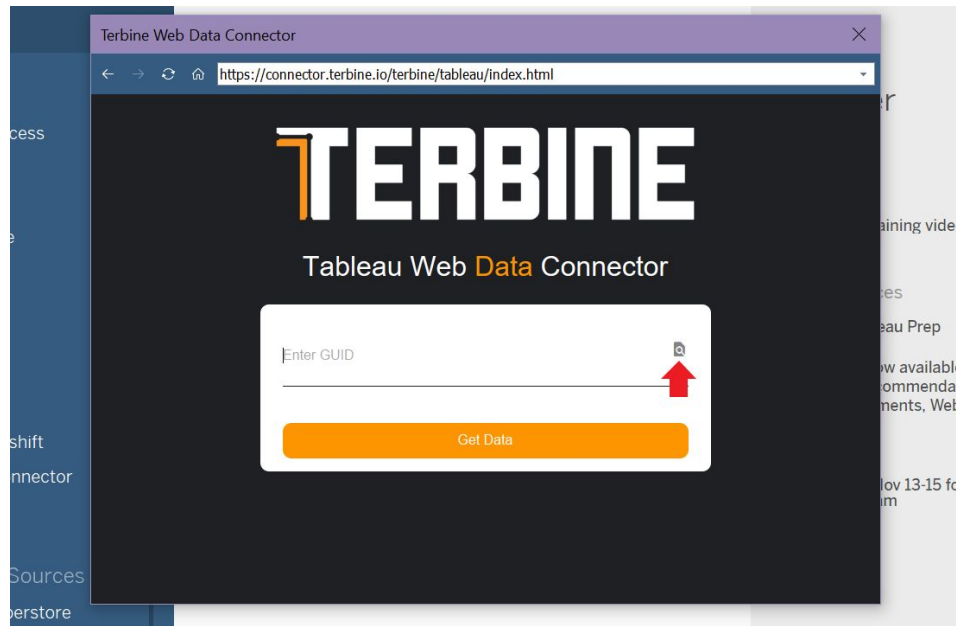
cess

e

shift
nnector

Sources
erstore

Terbine Web Data Connector

https://connector.terbine.io/terbine/tableau/index.html

TERBINE

Tableau Web Data Connector

Enter GUID

Get Data

r

aining vide

ces
eau Prep

w available
ommenda
ments, Web

lov 13-15 fo
m